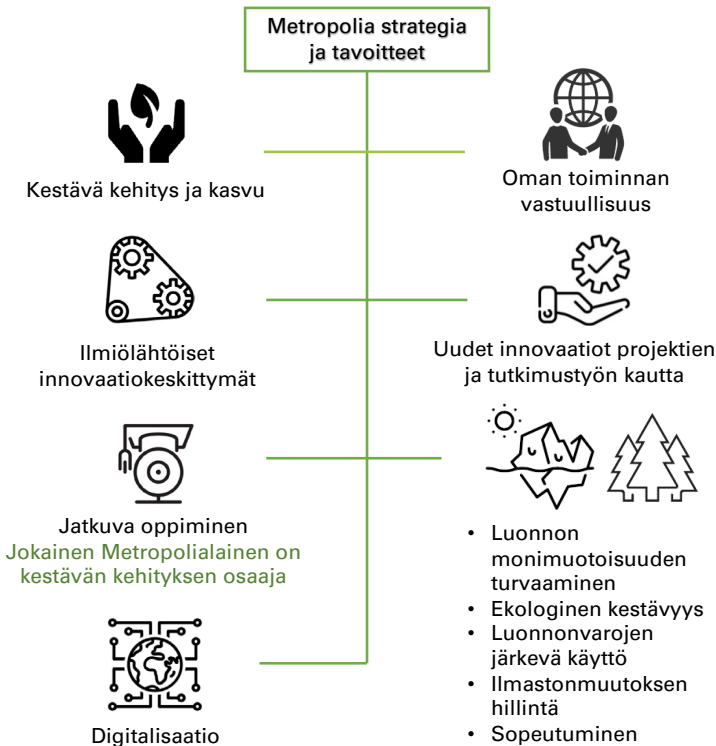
Metropolia strategia ja tavoitteet

Kestävä kehitys ja kasvu

Oman toiminnan vastuullisuus

Ilmiölähtöiset innovaatiokeskittymät

Uudet innovaatiot projektien ja tutkimustyön kautta

Jatkuva oppiminen
Jokainen Metropolialainen on kestävän kehityksen osaaja

- Luonnon monimuotoisuuden turvaaminen
- Ekologinen kestävyys
- Luonnonvarojen järkevä käyttö
- Ilmastonmuutoksen hillintä
- Sopeutuminen

Digitalisaatio